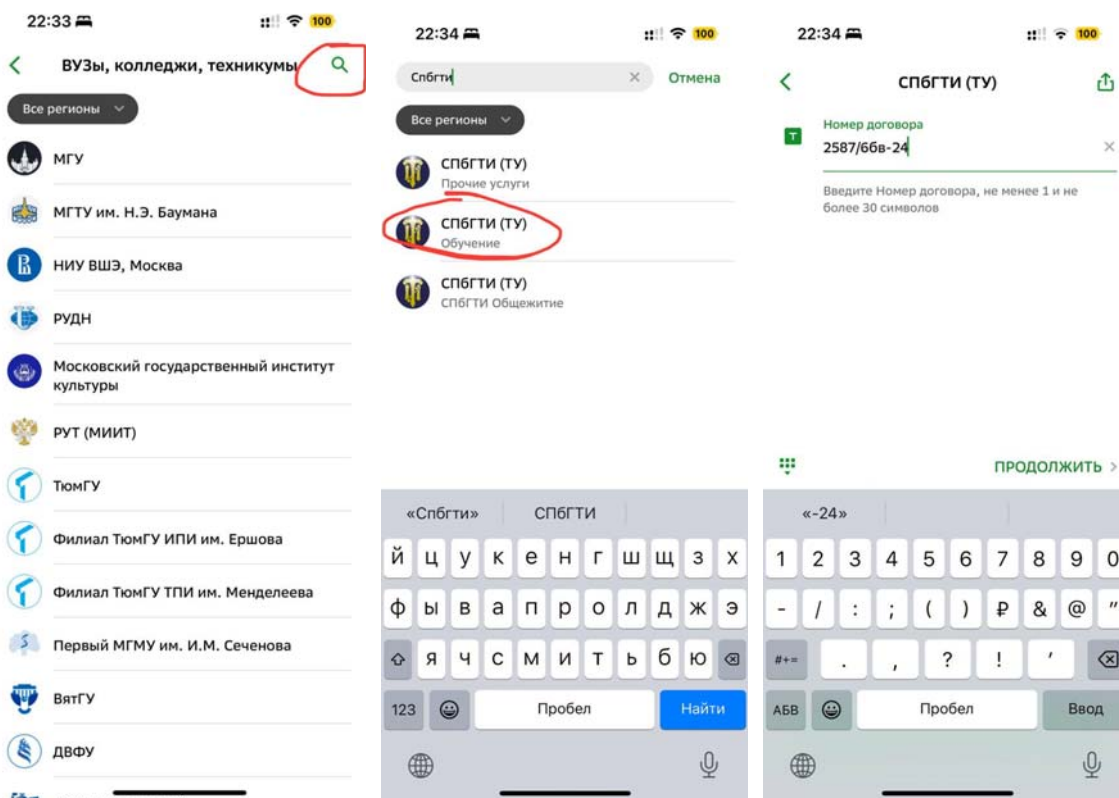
22:33 100

ВУЗы, колледжи, техникумы

Все регионы

МГУ

МГТУ им. Н.Э. Баумана

НИУ ВШЭ, Москва

РУДН

Московский государственный институт культуры

РУТ (МИИТ)

ТюмГУ

Филиал ТюмГУ ИПИ им. Ершова

Филиал ТюмГУ ТПИ им. Менделеева

Первый МГМУ им. И.М. Сеченова

ВятГУ

ДВФУ

22:34 100

Спбгти

Отмена

Все регионы

СПбГТИ (ТУ)
Прочие услуги

СПбГТИ (ТУ)
Обучение

СПбГТИ (ТУ)
СПбГТИ Общежитие

«Спбгти» СПбГТИ

й ц у к е н г ш щ з х
ф ы в а п р о л д ж э
я ч с м и т ь б ю
123 Пробел Найти

22:34 100

СПбГТИ (ТУ)

Номер договора
2587/66в-24

Введите Номер договора, не менее 1 и не более 30 символов

ПРОДОЛЖИТЬ

«-24»

1 2 3 4 5 6 7 8 9 0
- / : ; ( ) ₽ & @ "
#+= . , ? ! '
АБВ Пробел Ввод